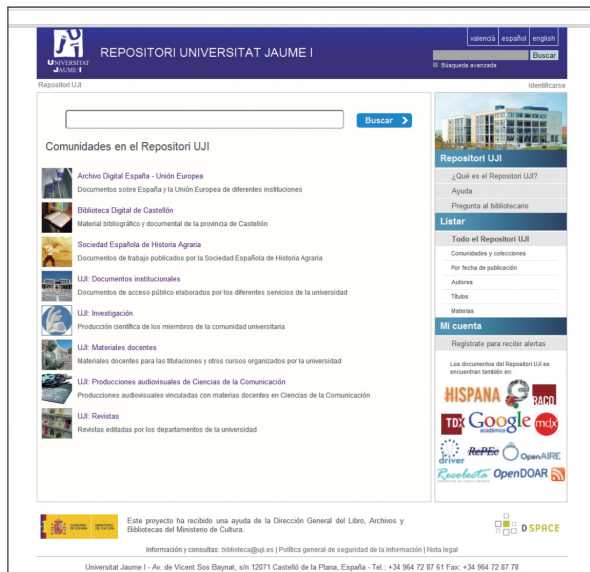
UNIVERSITAT JAUME I

REPOSITORI UNIVERSITAT JAUME I

valencià | español | english

Buscar

Búsqueda avanzada

Repositori UJI

Identificarse

Buscar

Comunidades en el Repositori UJI

Archivo Digital España - Unión Europea
Documentos sobre España y la Unión Europea de diferentes instituciones

Biblioteca Digital de Castellón
Material bibliográfico y documental de la provincia de Castellón

Sociedad Española de Historia Agraria
Documentos de trabajo publicados por la Sociedad Española de Historia Agraria

UJI: Documentos institucionales
Documentos de acceso público elaborados por los diferentes servicios de la universidad

UJI: Investigación
Producción científica de los miembros de la comunidad universitaria

UJI: Materiales docentes
Materiales docentes para las titulaciones y otros cursos organizados por la universidad

UJI: Producciones audiovisuales de Ciencias de la Comunicación
Producciones audiovisuales vinculadas con materias docentes en Ciencias de la Comunicación

UJI: Revistas
Revistas editadas por los departamentos de la universidad

Repositori UJI
¿Qué es el Repositori UJI?
Ayuda
Pregunta al bibliotecario

Listar
Todo el Repositori UJI
Comunidades y colecciones
Por fecha de publicación
Autores
Títulos
Materias

Mi cuenta
Regístrate para recibir alertas

Los documentos del Repositori UJI se encuentran también en:

HISPANA
RACO
TDX
Google académico
mdx
driver
RePEc
OpenAIRE
Recolecta
OpenDOAR

GOBIERNO DE ESPAÑA MINISTERIO DE CULTURA

Este proyecto ha recibido una ayuda de la Dirección General del Libro, Archivos y Bibliotecas del Ministerio de Cultura.

DSPACE

Información y consultas: biblioteca@uji.es | Política general de seguridad de la información | Nota legal

Universitat Jaume I - Av. de Vicent Sos Baynat, s/n 12071 Castelló de la Plana, España - Tel.: +34 964 72 87 61 Fax: +34 964 72 87 78